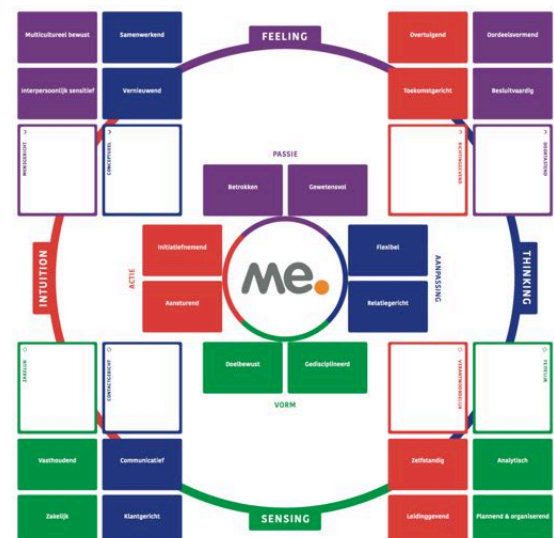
Multicultureel bewust

Samenwerkend

FEELING

Overtuigend

Oordeelsvormend

Interpersoonlijk sensitief

Vernieuwend

Toekomstgericht

Besluitvaardig

MENSGERICHT

CONCEPTUEEL

RICHTINGGEVEND

BESLISSEND

PASSIE

Betrokken

Gewetensvol

Initiatiefnemend

Flexibel

ACTIE

INTUITION

me.

AANPASSING

THINKING

Aansturend

Relatiegericht

Doelbewust

Gedisciplineerd

STABIEL

CONTACTGERICHT

VERANTWOORDELIJK

FEITELIJK

VORM

Vasthoudend

Communicatief

Zelfstandig

Analytisch

Zakelijk

Klantgericht

SENSING

Leidinggevend

Plannend & organiserend